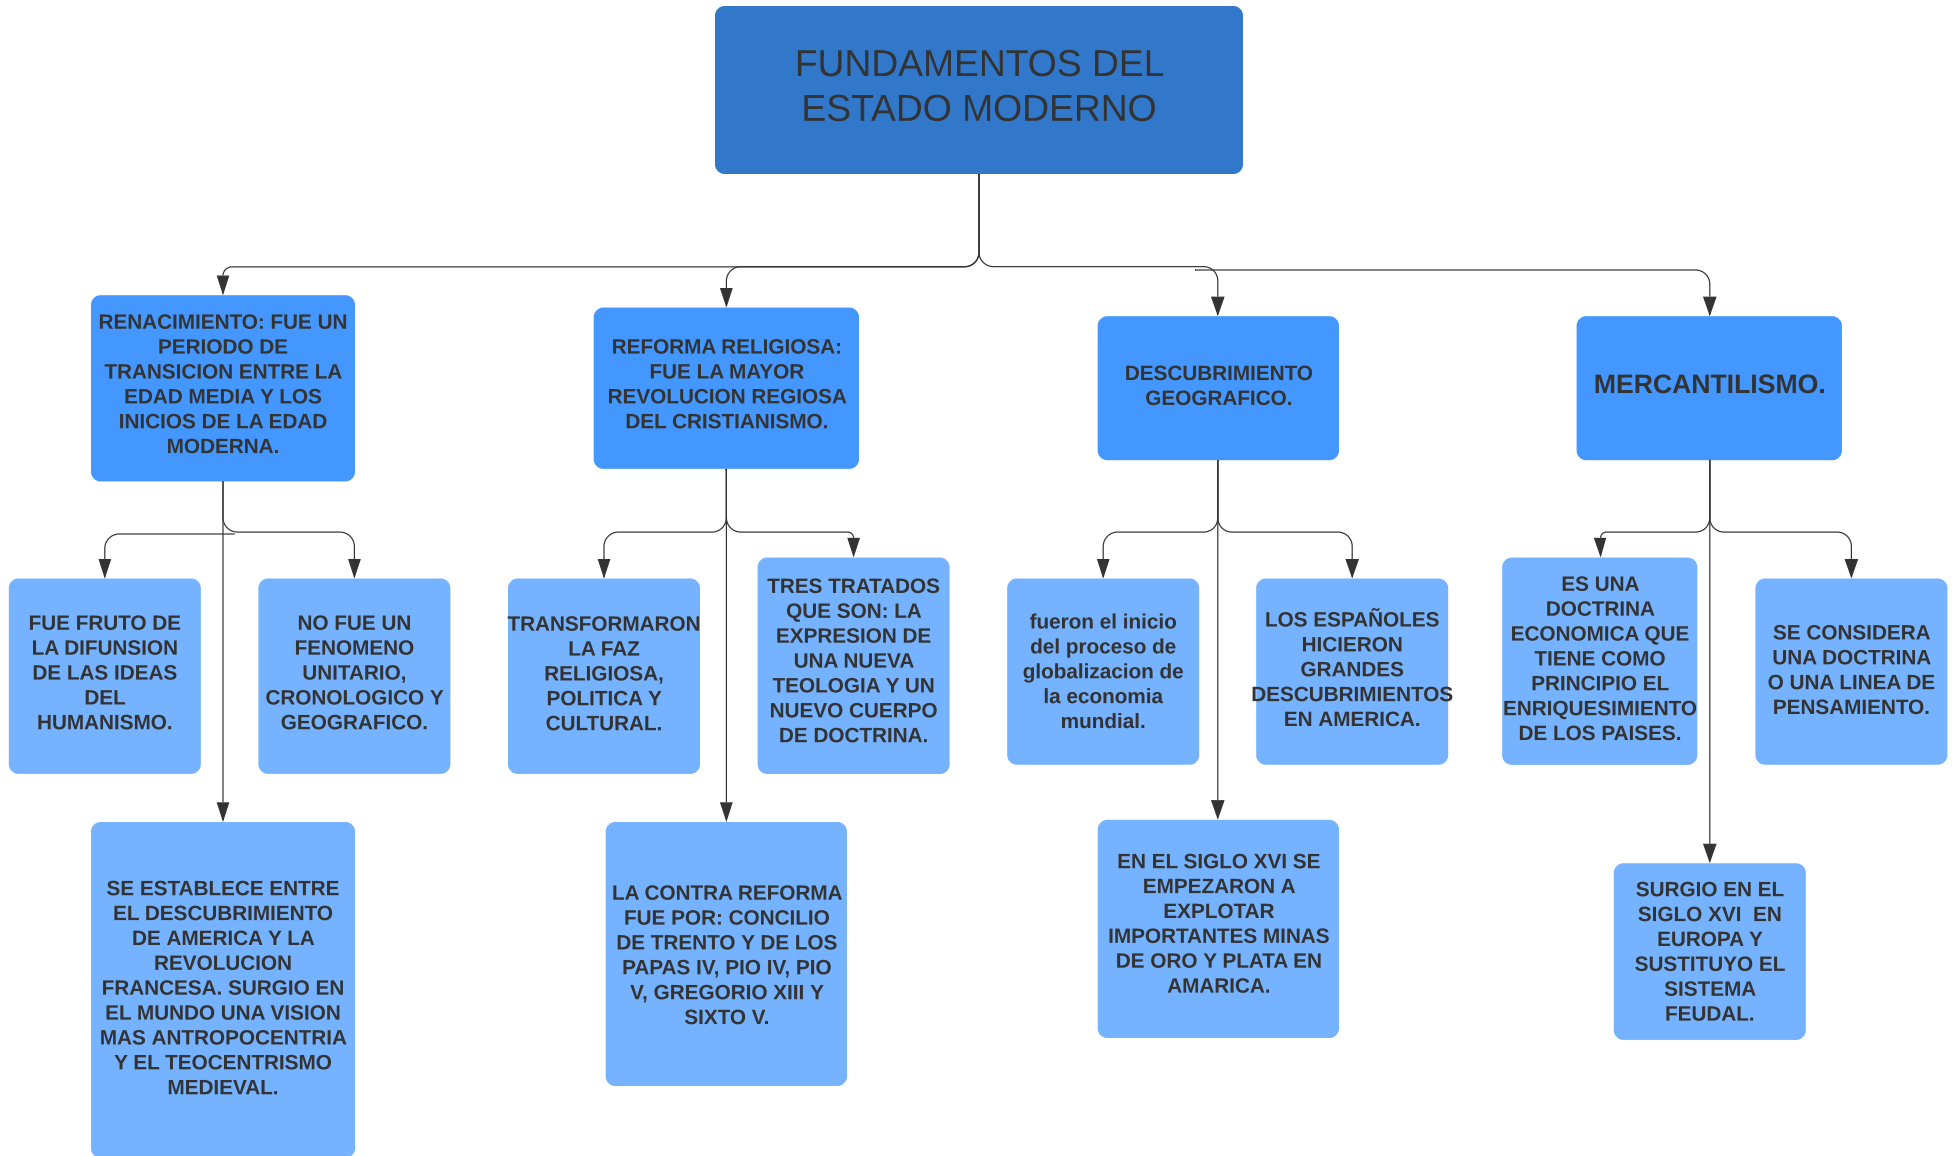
FUNDAMENTOS DEL ESTADO MODERNO

RENACIMIENTO: FUE UN PERIODO DE TRANSICION ENTRE LA EDAD MEDIA Y LOS INICIOS DE LA EDAD MODERNA.

FUE FRUTO DE LA DIFUNSION DE LAS IDEAS DEL HUMANISMO.

NO FUE UN FENOMENO UNITARIO, CRONOLOGICO Y GEOGRAFICO.

SE ESTABLECE ENTRE EL DESCUBRIMIENTO DE AMERICA Y LA REVOLUCION FRANCESA. SURGIO EN EL MUNDO UNA VISION MAS ANTROPOCENTRIA Y EL TEOCENTRISMO MEDIEVAL.

REFORMA RELIGIOSA: FUE LA MAYOR REVOLUCION REGIOSA DEL CRISTIANISMO.

TRANSFORMARON LA FAZ RELIGIOSA, POLITICA Y CULTURAL.

TRES TRATADOS QUE SON: LA EXPRESION DE UNA NUEVA TEOLOGIA Y UN NUEVO CUERPO DE DOCTRINA.

LA CONTRA REFORMA FUE POR: CONCILIO DE TRENTO Y DE LOS PAPAS IV, PIO IV, PIO V, GREGORIO XIII Y SIXTO V.

DESCUBRIMIENTO GEOGRAFICO.

fueron el inicio del proceso de globalizacion de la economia mundial.

LOS ESPAÑOLES HICIERON GRANDES DESCUBRIMIENTOS EN AMERICA.

EN EL SIGLO XVI SE EMPEZARON A EXPLOTAR IMPORTANTES MINAS DE ORO Y PLATA EN AMARICA.

MERCANTILISMO.

ES UNA DOCTRINA ECONOMICA QUE TIENE COMO PRINCIPIO EL ENRIQUESIMIENTO DE LOS PAISES.

SE CONSIDERA UNA DOCTRINA O UNA LINEA DE PENSAMIENTO.

SURGIO EN EL SIGLO XVI EN EUROPA Y SUSTITUYO EL SISTEMA FEUDAL.